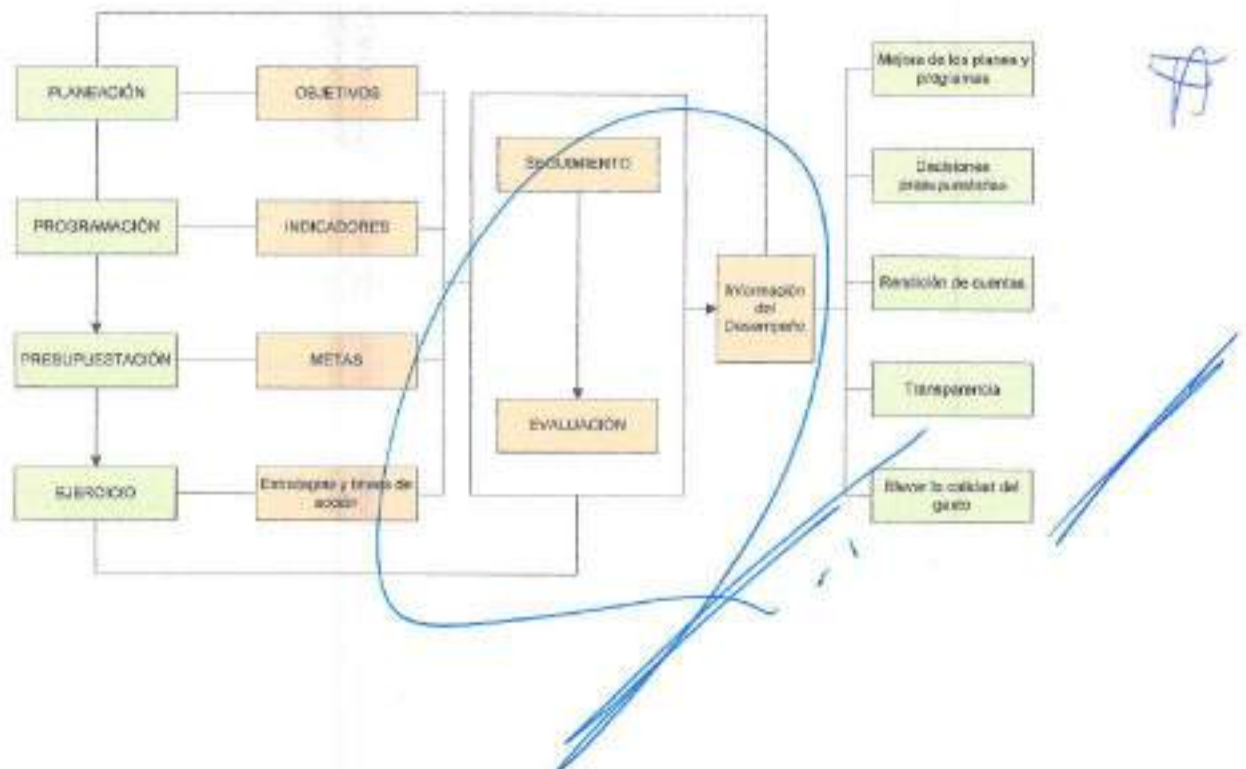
PLANEACIÓN

PROGRAMACIÓN

PRESUPUESTACIÓN

EJERCICIO

OBJETIVOS

INDICADORES

METAS

Estrategias y líneas de acción

SEGUIMIENTO

EVALUACIÓN

Información del Desempeño

Mejora de los planes y programas

Decisiones presupuestarias

Rendición de cuentas

Transparencia

Elevar la calidad del gasto